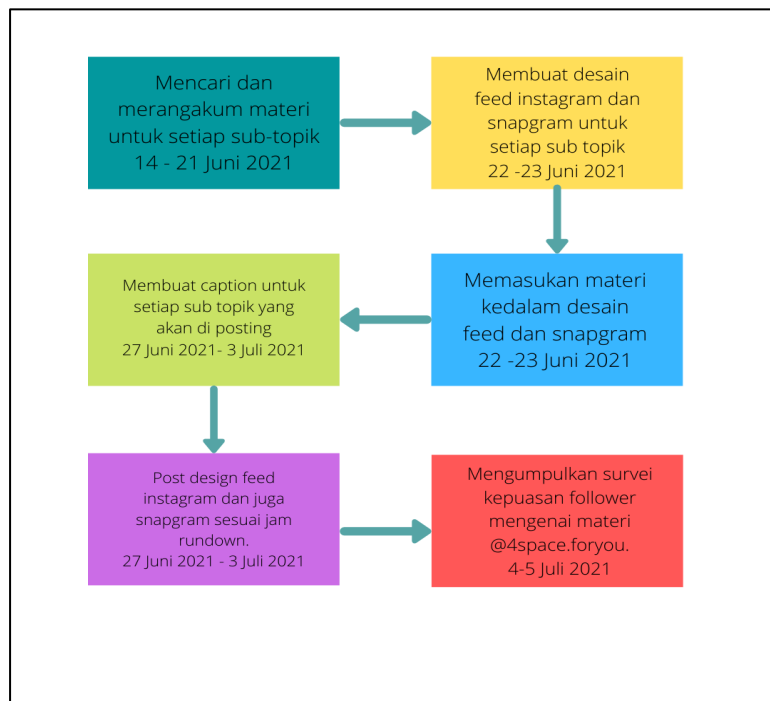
Mencari dan merangakum materi untuk setiap sub-topik
14 - 21 Juni 2021

Membuat desain feed instagram dan snapgram untuk setiap sub topik
22 -23 Juni 2021

Membuat caption untuk setiap sub topik yang akan di posting
27 Juni 2021- 3 Juli 2021

Memasukan materi kedalam desain feed dan snapgram
22 -23 Juni 2021

Post design feed instagram dan juga snapgram sesuai jam rundown.
27 Juni 2021 - 3 Juli 2021

Mengumpulkan survei kepuasan follower mengenai materi @4space.foryou.
4-5 Juli 2021